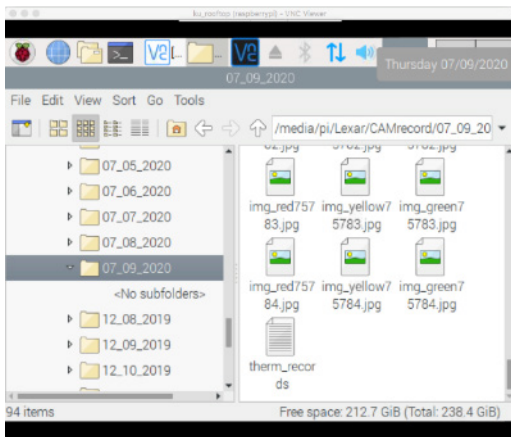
ku_rooftop (raspberrypi) - VNC Viewer

Thursday 07/09/2020

07_09_2020

File Edit View Sort Go Tools

/media/pi/Lexar/CAMrecord/07_09_20

07_05_2020
07_06_2020
07_07_2020
07_08_2020
07_09_2020
<No subfolders>
12_08_2019
12_09_2019
12_10_2019

img_red75783.jpg
img_yellow75783.jpg
img_green75783.jpg
img_red75784.jpg
img_yellow75784.jpg
img_green75784.jpg
therm_records

94 items
Free space: 212.7 GiB (Total: 238.4 GiB)